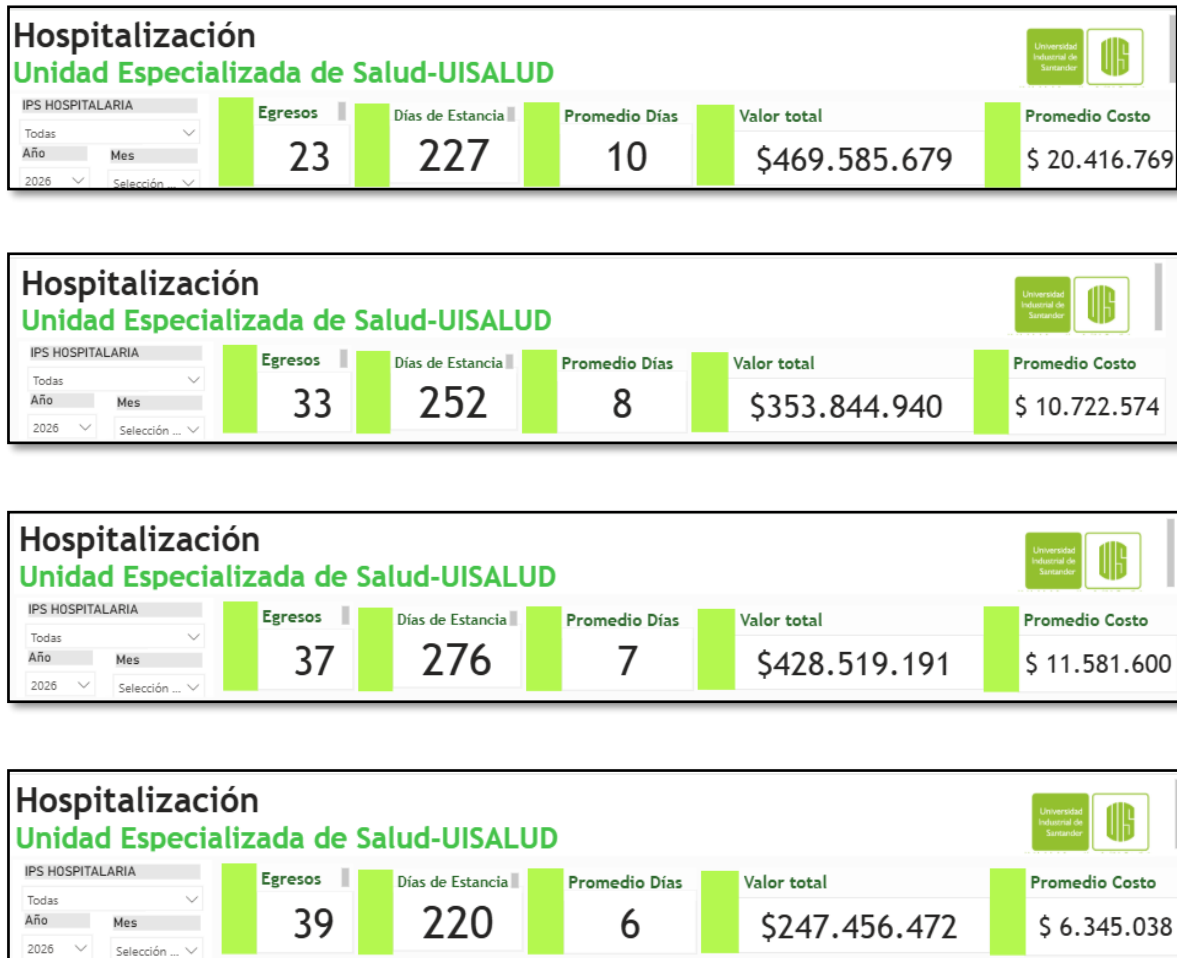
Hospitalización
Unidad Especializada de Salud-UISALUD

Universidad Industrial de Santander

IPS HOSPITALARIA
Todas
Año
2026
Mes
Selección ...

Egresos
23

Días de Estancia
227

Promedio Días
10

Valor total
\$469.585.679

Promedio Costo
\$ 20.416.769

Hospitalización
Unidad Especializada de Salud-UISALUD

Universidad Industrial de Santander

IPS HOSPITALARIA
Todas
Año
2026
Mes
Selección ...

Egresos
33

Días de Estancia
252

Promedio Días
8

Valor total
\$353.844.940

Promedio Costo
\$ 10.722.574

Hospitalización
Unidad Especializada de Salud-UISALUD

Universidad Industrial de Santander

IPS HOSPITALARIA
Todas
Año
2026
Mes
Selección ...

Egresos
37

Días de Estancia
276

Promedio Días
7

Valor total
\$428.519.191

Promedio Costo
\$ 11.581.600

Hospitalización
Unidad Especializada de Salud-UISALUD

Universidad Industrial de Santander

IPS HOSPITALARIA
Todas
Año
2026
Mes
Selección ...

Egresos
39

Días de Estancia
220

Promedio Días
6

Valor total
\$247.456.472

Promedio Costo
\$ 6.345.038